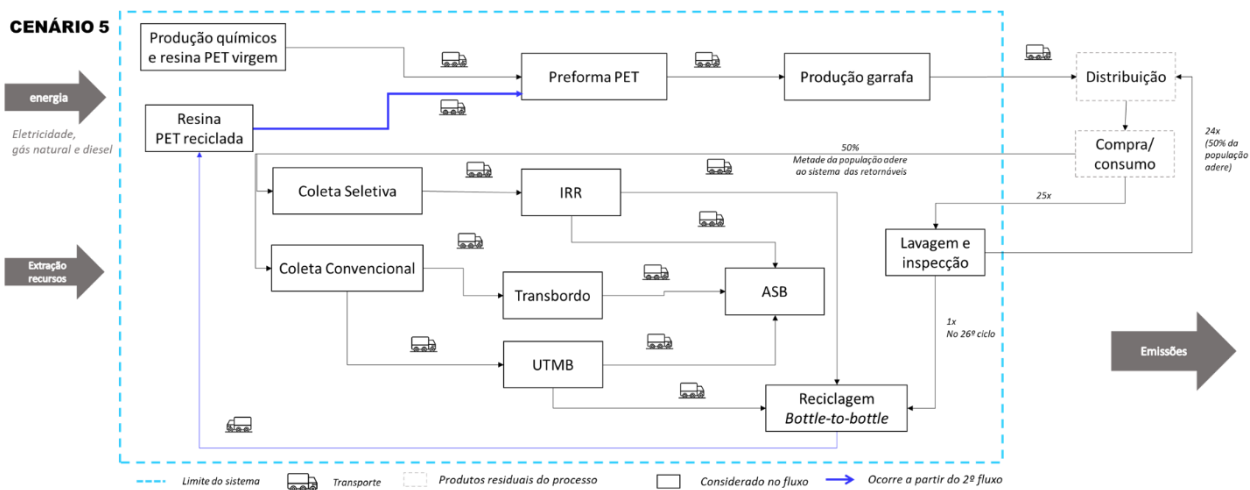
CENÁRIO 5

energia

Eletricidade, gás natural e diesel

Extração recursos

Produção químicos e resina PET virgem

Resina PET reciclada

Preforma PET

Produção garrafa

Distribuição

Compra/ consumo

24x (50% da população adere)

50%
Metade da população adere ao sistema das retornáveis

25x

Coleta Seletiva

IRR

Coleta Convencional

Transbordo

ASB

Lavagem e inspecção

1x
No 26º ciclo

UTMB

Reciclagem
Bottle-to-bottle

Emissões

Limite do sistema
Transporte
Produtos residuais do processo
Considerado no fluxo
Ocorre a partir do 2º fluxo